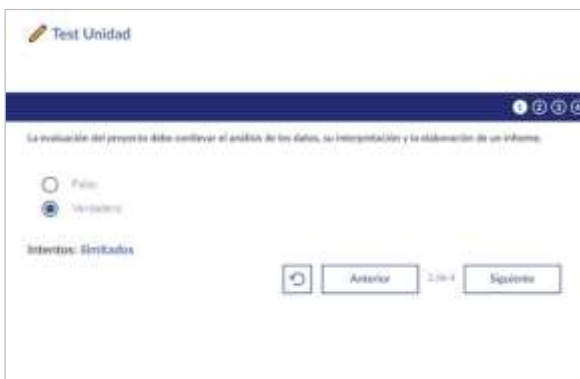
Test Unidad

1 2 3 4

La evaluación del proyecto debe conllevar el análisis de los datos, su interpretación y la elaboración de un informe.

Falso
Verdadero

Intentos: Ilimitados

Anterior 1 de 4 Siguiente